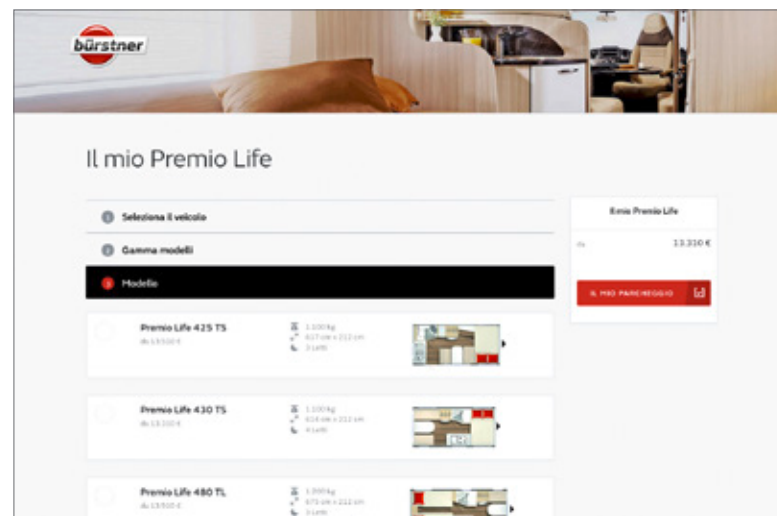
bürstner

Il mio Premio Life

1 Seleziona il veicolo

2 Gamma modelli

3 Modello

Il mio Premio Life

da 13.310 €

IL MIO PARCHEGGIO

Premio Life 425 TS
da 13.310 €
1.100 kg
617 cm x 212 cm
3 Letti

Premio Life 430 TS
da 13.310 €
1.100 kg
614 cm x 212 cm
4 Letti

Premio Life 480 TL
da 13.910 €
1.200 kg
675 cm x 212 cm
3 Letti